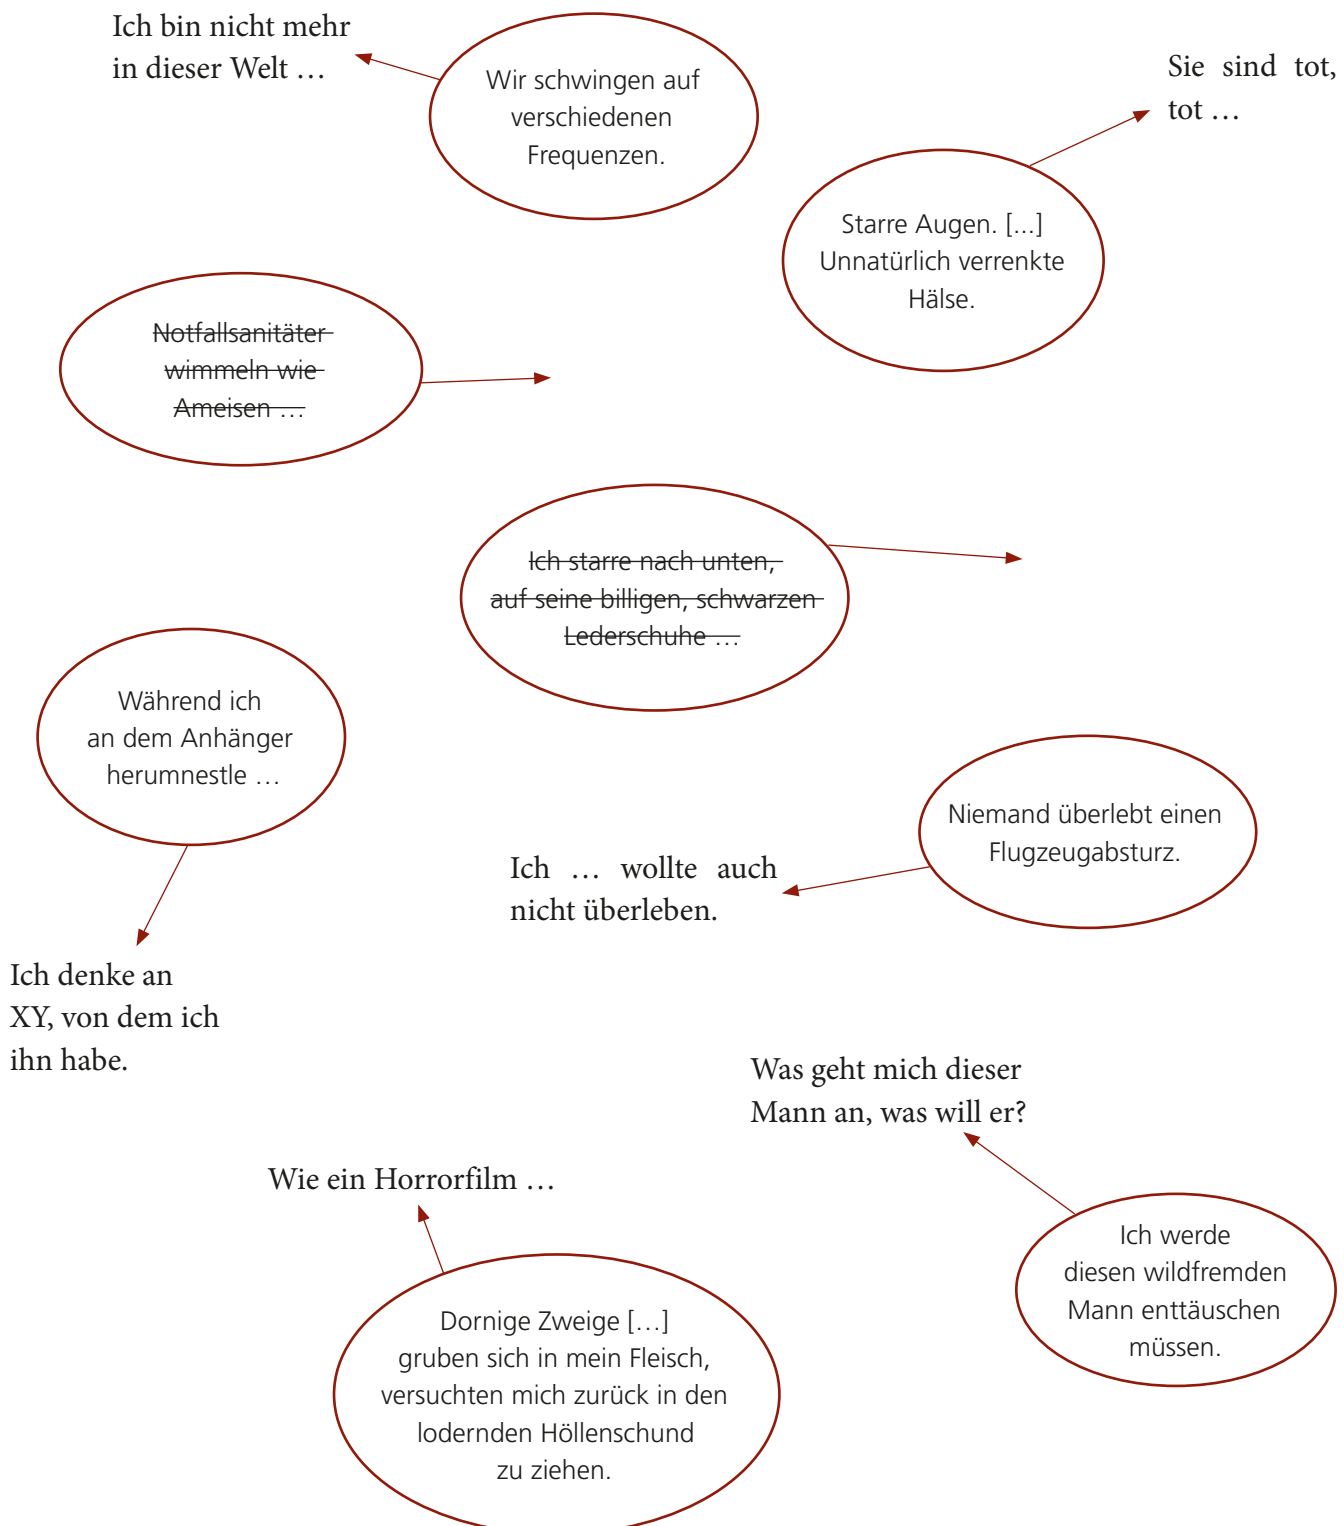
Ich bin nicht mehr in dieser Welt …

Wir schwingen auf verschiedenen Frequenzen.

Sie sind tot, tot …

Starre Augen. [...] Unnatürlich verrenkte Hälse.

~~Notfallsanitäter wimmeln wie Ameisen …~~

~~Ich starre nach unten, auf seine billigen, schwarzen Lederschuhe …~~

Während ich an dem Anhänger herumnestle …

Niemand überlebt einen Flugzeugabsturz.

Ich … wollte auch nicht überleben.

Ich denke an XY, von dem ich ihn habe.

Was geht mich dieser Mann an, was will er?

Wie ein Horrorfilm …

Ich werde diesen wildfremden Mann enttäuschen müssen.

Dornige Zweige […] gruben sich in mein Fleisch, versuchten mich zurück in den lodernden Höllenschund zu ziehen.